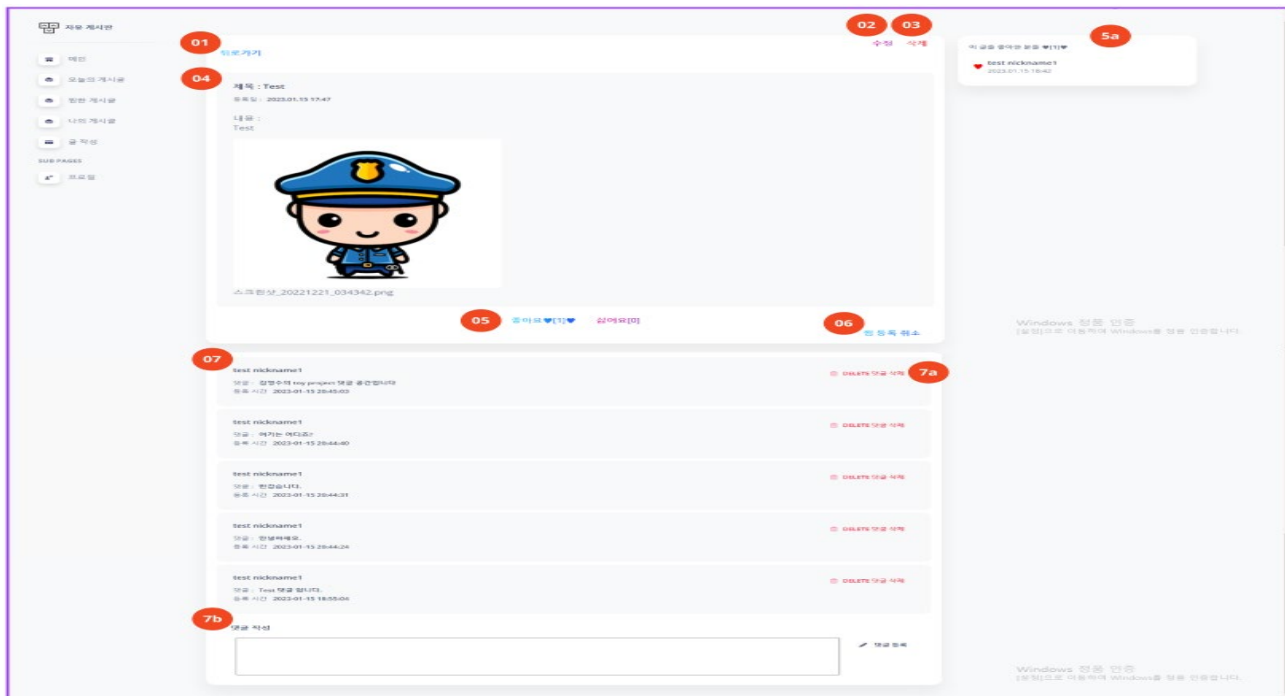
자유 게시판

메인

오늘의 게시글

인기 게시글

나의 게시글

글 작성

SUB PAGES

프로필

01

뒤로가기

02 03

수정 삭제

5a

이 글을 좋아한 분들 ♥[1]♥

test nickname1
2023.01.15 18:42

04

제목 : Test

등록일 : 2023.01.13 17:47

내용 :
Test

스크린샷_20221221_034342.png

05

좋아요 ♥[1]♥ 싫어요[0]

06

찜 등록 취소

Windows 정품 인증
[설정]으로 이동하여 Windows를 정품 인증합니다.

07

test nickname1
댓글 : 잠뼝수의 toy project 댓글 공간입니다
등록 시간 : 2023-01-15 20:45:03

DELETE 댓글 삭제

7a

test nickname1
댓글 : 여기는 어디죠?
등록 시간 : 2023-01-15 20:44:40

DELETE 댓글 삭제

test nickname1
댓글 : 반갑습니다.
등록 시간 : 2023-01-15 20:44:31

DELETE 댓글 삭제

test nickname1
댓글 : 안녕하세요.
등록 시간 : 2023-01-15 20:44:24

DELETE 댓글 삭제

test nickname1
댓글 : Test 댓글 입니다.
등록 시간 : 2023-01-15 18:55:06

DELETE 댓글 삭제

7b

댓글 작성

댓글 등록

Windows 정품 인증
[설정]으로 이동하여 Windows를 정품 인증합니다.